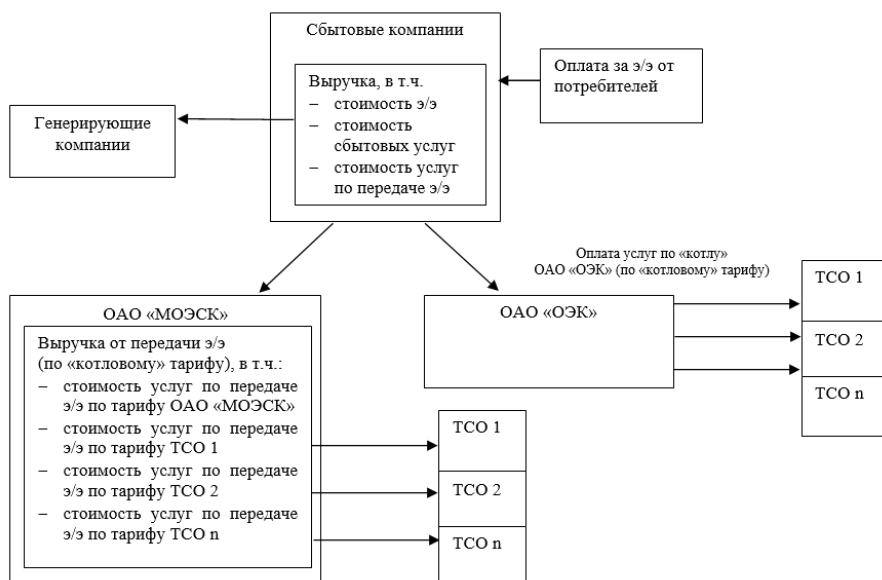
Сбытовые компании

Выручка, в т.ч.
– стоимость э/э
– стоимость сбытовых услуг
– стоимость услуг по передаче э/э

Оплата за э/э от потребителей

Генерирующие компании

Оплата услуг по «котлу» ОАО «ОЭК» (по «котловому» тарифу)

ОАО «МОЭСК»

Выручка от передачи э/э (по «котловому» тарифу), в т.ч.:
– стоимость услуг по передаче э/э по тарифу ОАО «МОЭСК»
– стоимость услуг по передаче э/э по тарифу ТСО 1
– стоимость услуг по передаче э/э по тарифу ТСО 2
– стоимость услуг по передаче э/э по тарифу ТСО n

ОАО «ОЭК»

ТСО 1

ТСО 2

ТСО n

ТСО 1

ТСО 2

ТСО n